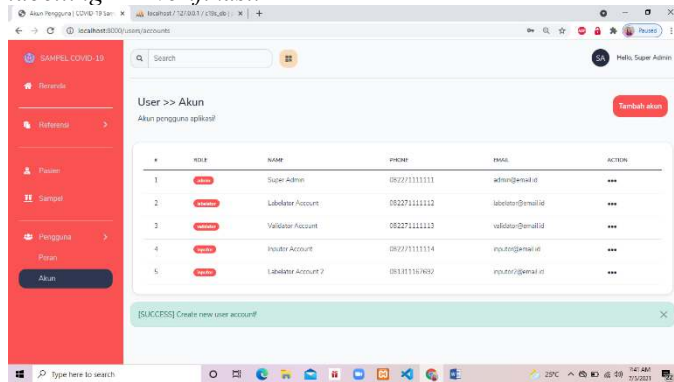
Akun Pengguna | COVID-19 San ×
localhost / 127.0.0.1 / c19s_db | ×
+
localhost:8000/users/accounts
Paused
SAMPEL COVID-19
Search
SA
Hello, Super Admin
Beranda
Referensi
Pasien
Sampel
Pengguna
Peran
Akun
User >> Akun
Akun pengguna aplikasi!
Tambah akun

| # | ROLE | NAME | PHONE | EMAIL | ACTION |
|---|---|---|---|---|---|
| 1 | admin | Super Admin | 08227111111 | admin@email.id | ••• |
| 2 | labelator | Labelator Account | 082271111112 | labelator@email.id | ••• |
| 3 | validator | Validator Account | 082271111113 | validator@email.id | ••• |
| 4 | inputor | Inputor Account | 082271111114 | inputor@email.id | ••• |
| 5 | inputor | Labelator Account 2 | 08331167692 | inputor2@email.id | ••• |

[SUCCESS] Create new user account!
×
Type here to search
29°C
7:41 AM
7/5/2021